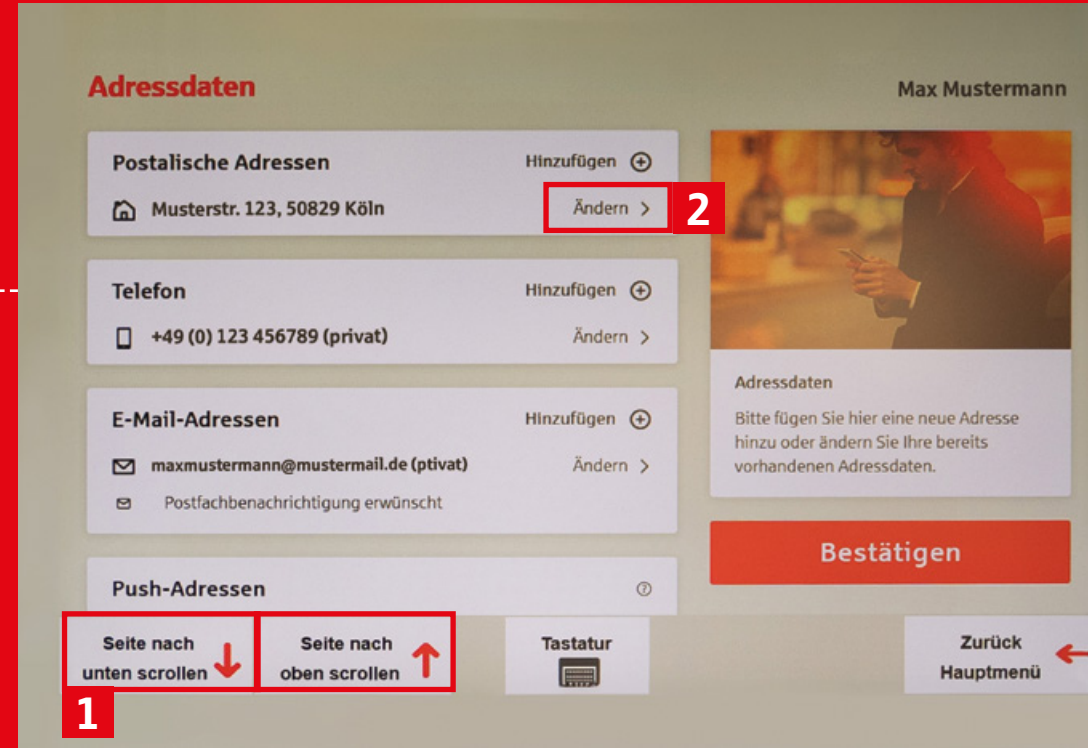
Adressdaten

Max Mustermann

Postalische Adressen

Hinzufügen

Musterstr. 123, 50829 Köln

Ändern >

2

Telefon

Hinzufügen

+49 (0) 123 456789 (privat)

Ändern >

E-Mail-Adressen

Hinzufügen

maxmustermann@mustermail.de (ptivat)

Ändern >

Postfachbenachrichtigung erwünscht

Push-Adressen

Adressdaten

Bitte fügen Sie hier eine neue Adresse hinzu oder ändern Sie Ihre bereits vorhandenen Adressdaten.

Bestätigen

Seite nach unten scrollen

Seite nach oben scrollen

Tastatur

Zurück Hauptmenü

1